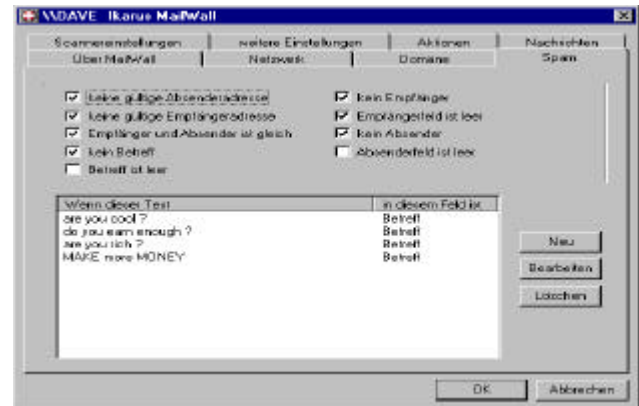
\\DAVE Ikarus MailWall

Scannereinstellungen | weitere Einstellungen | Aktionen | Nachrichten
Über MailWall | Netzwerk | Domäne | Spam

Keine gültige Absenderadresse
Keine gültige Empfängeradresse
Empfänger und Absender ist gleich
Kein Betreff
Betreff ist leer
Kein Empfänger
Empfängerfeld ist leer
Kein Absender
Absenderfeld ist leer

| Wenn dieser Text | in diesem Feld ist |
|---|---|
| are you cool ? | Betreff |
| do you earn enough ? | Betreff |
| are you rich ? | Betreff |
| MAKE more MONEY | Betreff |

Neu
Bearbeiten
Löschen

OK
Abbrechen